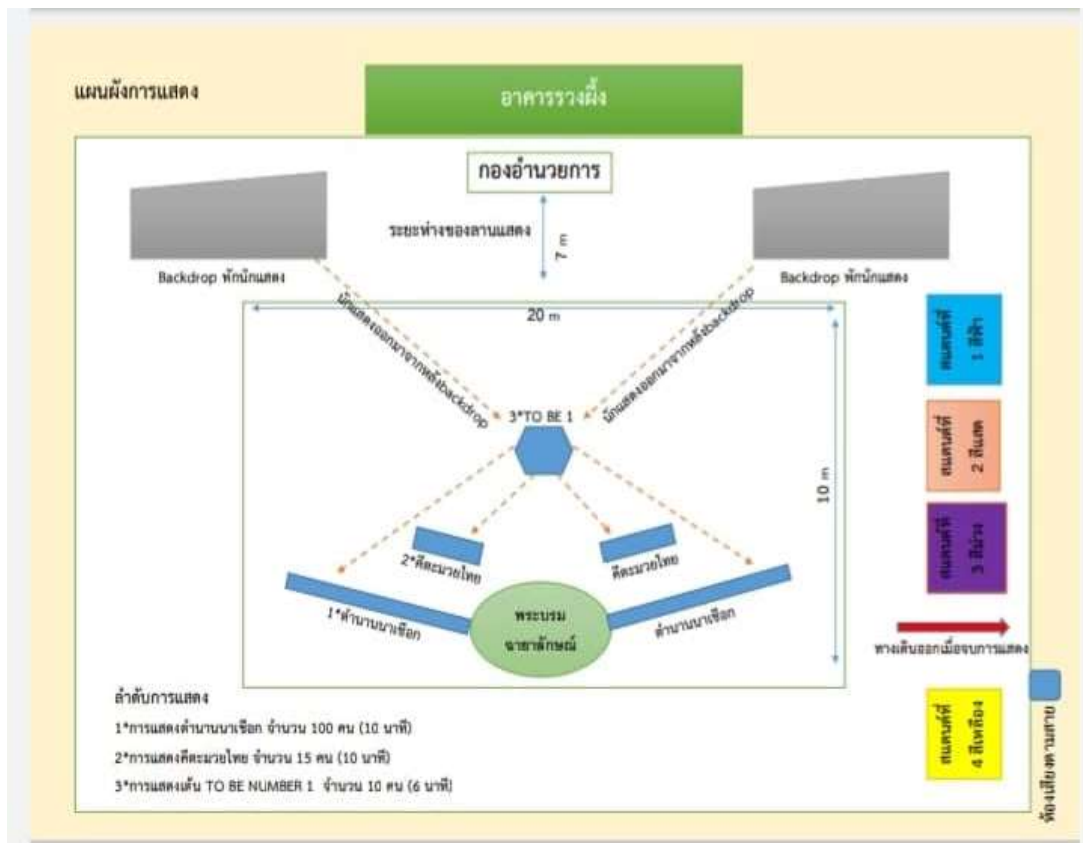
แผนผังการแสดง

อาคารรวงผึ้ง

กองอำนวยการ

ระยะห่างของลานแสดง

7 m

Backdrop พักนักแสดง

Backdrop พักนักแสดง

นักแสดงออกมาจากหลังbackdrop

นักแสดงออกมาจากหลังbackdrop

20 m

10 m

3*TO BE 1

2*ศิลปะมวยไทย

ศิลปะมวยไทย

1*ตำนานนาเชือก

ตำนานนาเชือก

พระบรม ฉายาลักษณ์

สแตนด์ที่ 1 สีฟ้า

สแตนด์ที่ 2 สีแสด

สแตนด์ที่ 3 สีม่วง

ทางเดินออกเมื่อจบการแสดง

สแตนด์ที่ 4 สีเหลือง

ห้องเสียงตามสาย

ลำดับการแสดง

1*การแสดงตำนานนาเชือก จำนวน 100 คน (10 นาที)

2*การแสดงศิลปะมวยไทย จำนวน 15 คน (10 นาที)

3*การแสดงเต้น TO BE NUMBER 1 จำนวน 10 คน (6 นาที)